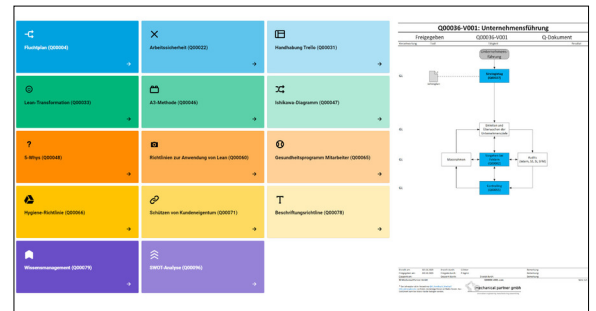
Flussplan (Q00004)

Arbeitssicherheit (Q00022)

Handhabung Trello (Q00031)

Lean-Transformation (Q00033)

A3-Methode (Q00046)

Ishikawa-Diagramm (Q00047)

5-Whys (Q00048)

Richtlinien zur Anwendung von Lean (Q00060)

Gesundheitsprogramm Mitarbeiter (Q00065)

Hygiene-Richtlinie (Q00066)

Schützen von Kundeneigentum (Q00071)

Beschriftungsrichtlinie (Q00078)

Wissensmanagement (Q00079)

SWOT-Analyse (Q00096)

Q00036-V001: Unternehmensführung

Freigegeben | Q00036-V001 | QJ-Dokument

Unternehmens-führung

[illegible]

mechanical partner gmbh